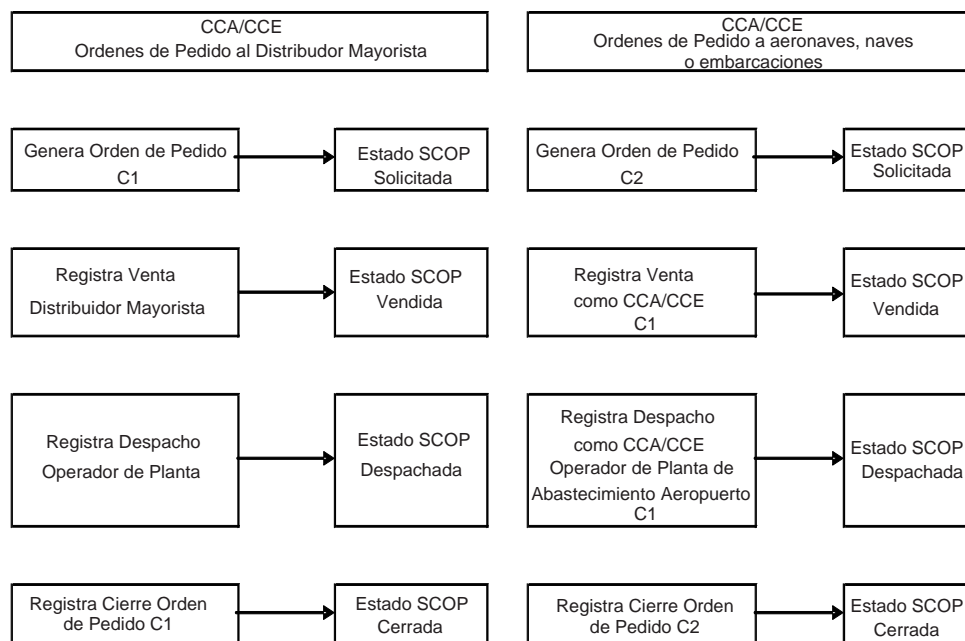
CCA/CCE
Ordenes de Pedido al Distribudor Mayorista

Genera Orden de Pedido C1

Estado SCOP Solicitada

Registra Venta Distribuidor Mayorista

Estado SCOP Vendida

Registra Despacho Operador de Planta

Estado SCOP Despachada

Registra Cierre Orden de Pedido C1

Estado SCOP Cerrada

CCA/CCE
Ordenes de Pedido a aeronaves, naves o embarcaciones

Genera Orden de Pedido C2

Estado SCOP Solicitada

Registra Venta como CCA/CCE C1

Estado SCOP Vendida

Registra Despacho como CCA/CCE Operador de Planta de Abastecimiento Aeropuerto C1

Estado SCOP Despachada

Registra Cierre Orden de Pedido C2

Estado SCOP Cerrada